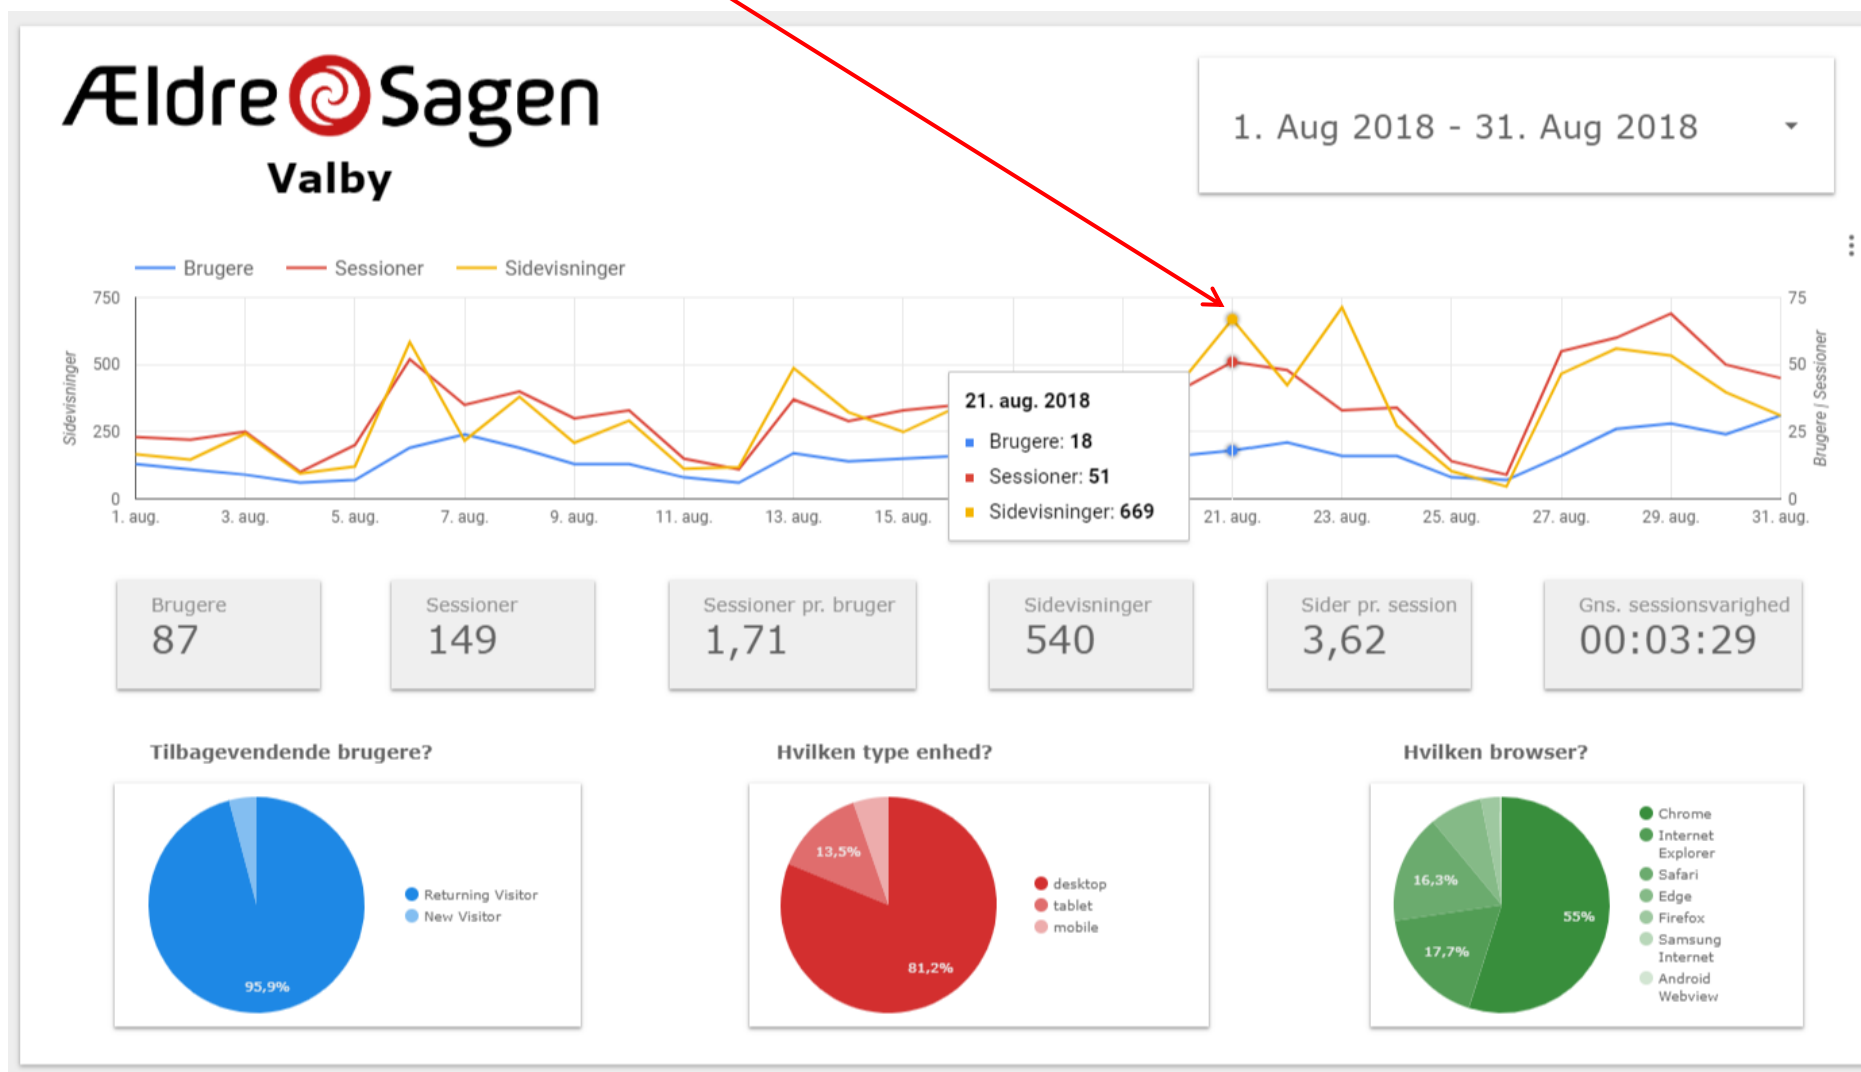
ÆldreSagen
Valby

1. Aug 2018 - 31. Aug 2018

Brugere Sessioner Sidevisninger

Sidevisninger

750
500
250
0

75
50
25
0

Brugere | Sessioner

1. aug. 3. aug. 5. aug. 7. aug. 9. aug. 11. aug. 13. aug. 15. aug. 21. aug. 23. aug. 25. aug. 27. aug. 29. aug. 31. aug.

21. aug. 2018
Brugere: 18
Sessioner: 51
Sidevisninger: 669

| Brugere | Sessioner | Sessioner pr. bruger | Sidevisninger | Sider pr. session | Gns. sessionsvarighed |
|---|---|---|---|---|---|
| 87 | 149 | 1,71 | 540 | 3,62 | 00:03:29 |

Tilbagevendende brugere?

95,9%

Returning Visitor
New Visitor

Hvilken type enhed?

13,5%
81,2%

desktop
tablet
mobile

Hvilken browser?

16,3%
17,7%
55%

Chrome
Internet Explorer
Safari
Edge
Firefox
Samsung Internet
Android Webview